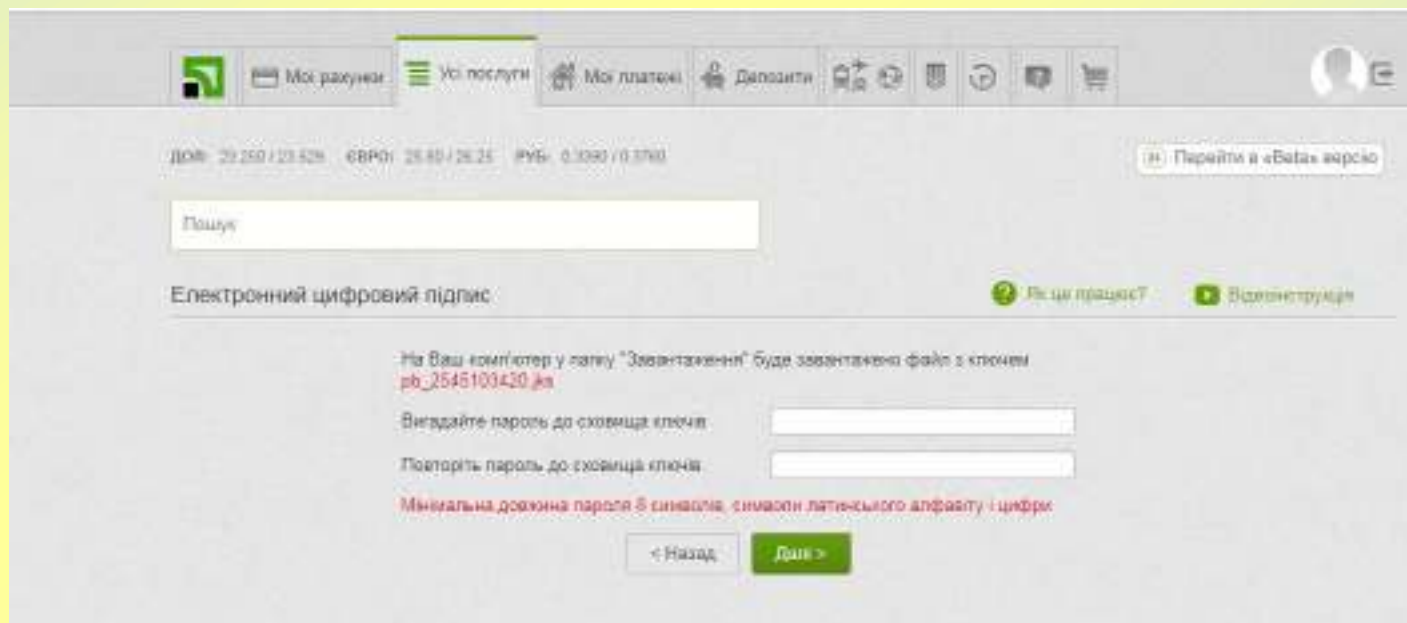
Мої рахунки Усі послуги Мої платежі Депозити

ДОЛ: 23.250 / 23.529 ЄВРО: 25.60 / 26.25 РУБ: 0.3390 / 0.3760

Перейти в «Beta» версію

Пошук

Електронний цифровий підпис

Як це працює?

Відеоінструкція

На Ваш комп'ютер у папку "Завантаження" буде завантажено файл з ключем pb_2545103420.jks

Вигадайте пароль до сховища ключів

Повторіть пароль до сховища ключів

Мінімальна довжина пароля 8 символів, символи латинського алфавіту і цифри

< Назад

Далі >